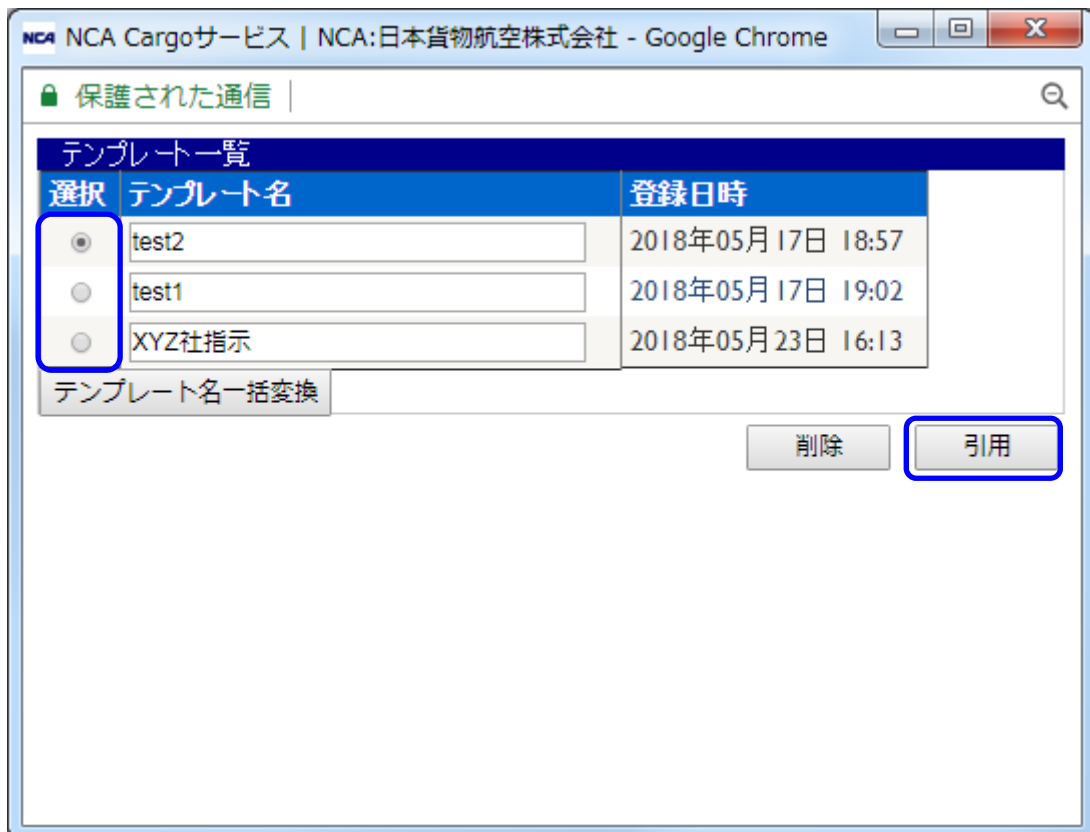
NCA NCA Cargoサービス | NCA:日本貨物航空株式会社 - Google Chrome

保護された通信

テンプレート一覧

| 選択 | テンプレート名 | 登録日時 |
|---|---|---|
| ◉ | test2 | 2018年05月17日 18:57 |
| ○ | test1 | 2018年05月17日 19:02 |
| ○ | XYZ社指示 | 2018年05月23日 16:13 |

テンプレート名一括変換

削除

引用